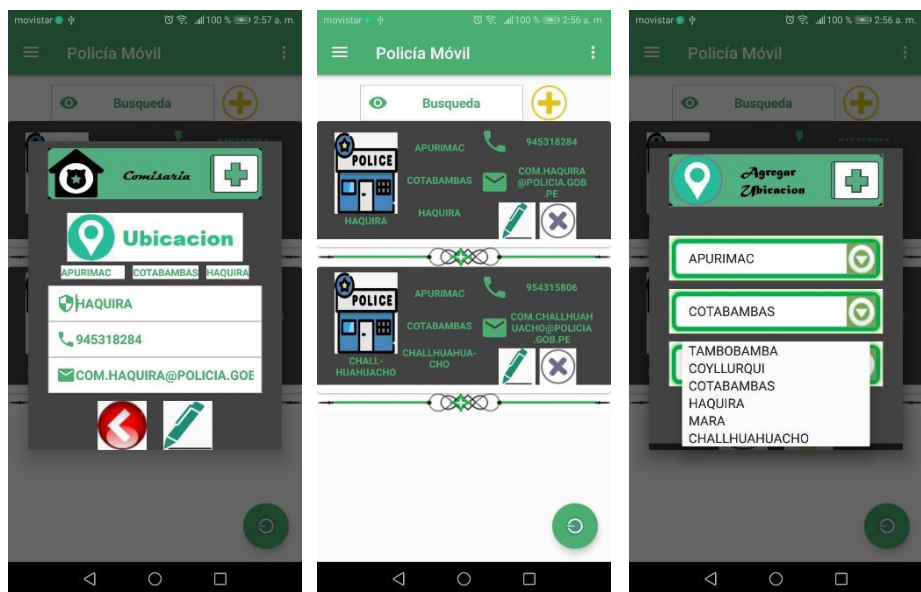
movistar 100 % 2:57 a. m.
Policía Móvil
Busqueda
Comisaria
Ubicacion
APURIMAC COTABAMBAS HAQUIRA
HAQUIRA
945318284
COM.HAQUIRA@POLICIA.GOE

movistar 100 % 2:56 a. m.
Policía Móvil
Busqueda
POLICE
APURIMAC
COTABAMBAS
HAQUIRA
HAQUIRA
945318284
COM.HAQUIRA@POLICIA.GOB.PE
POLICE
APURIMAC
COTABAMBAS
CHALLHUAHUACHO
CHALLHUAHUACHO
954315806
COM.CHALLHUAHUACHO@POLICIA.GOB.PE

movistar 100 % 2:56 a. m.
Policía Móvil
Busqueda
Agregar Ubicacion
APURIMAC
COTABAMBAS
TAMBOBAMBA
COYLLURQUI
COTABAMBAS
HAQUIRA
MARA
CHALLHUAHUACHO